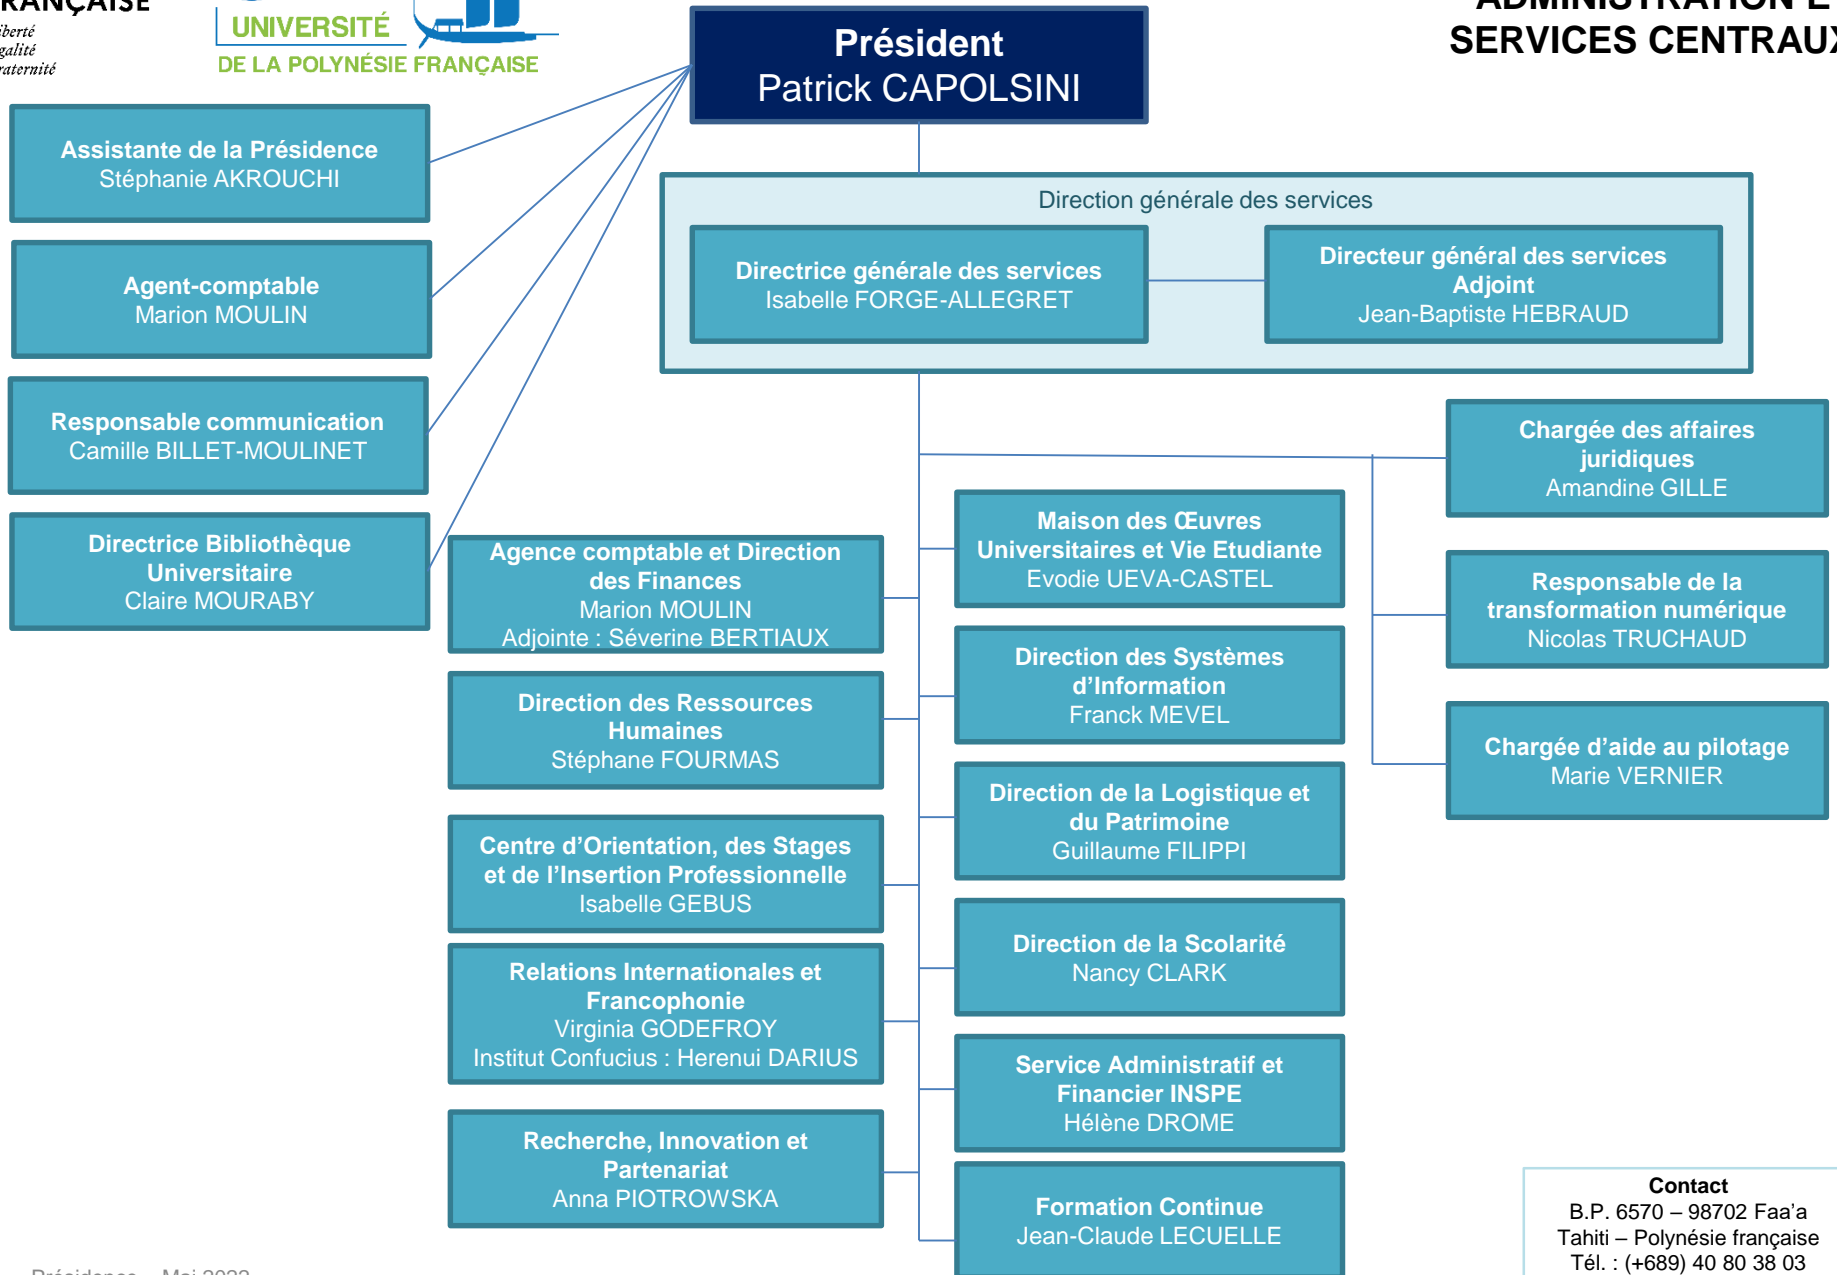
RANÇAISE
iberté
galité
raternité

UNIVERSITÉ
DE LA POLYNÉSIE FRANÇAISE

ADMINISTRATION E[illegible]
SERVICES CENTRAU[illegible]

Président
Patrick CAPOLSINI

Assistante de la Présidence
Stéphanie AKROUCHI

Agent-comptable
Marion MOULIN

Responsable communication
Camille BILLET-MOULINET

Directrice Bibliothèque Universitaire
Claire MOURABY

Direction générale des services

Directrice générale des services
Isabelle FORGE-ALLEGRET

Directeur général des services Adjoint
Jean-Baptiste HEBRAUD

Chargée des affaires juridiques
Amandine GILLE

Responsable de la transformation numérique
Nicolas TRUCHAUD

Chargée d'aide au pilotage
Marie VERNIER

Agence comptable et Direction des Finances
Marion MOULIN
Adjointe : Séverine BERTIAUX

Direction des Ressources Humaines
Stéphane FOURMAS

Centre d'Orientation, des Stages et de l'Insertion Professionnelle
Isabelle GEBUS

Relations Internationales et Francophonie
Virginia GODEFROY
Institut Confucius : Herenui DARIUS

Recherche, Innovation et Partenariat
Anna PIOTROWSKA

Maison des Œuvres Universitaires et Vie Etudiante
Evodie UEVA-CASTEL

Direction des Systèmes d'Information
Franck MEVEL

Direction de la Logistique et du Patrimoine
Guillaume FILIPPI

Direction de la Scolarité
Nancy CLARK

Service Administratif et Financier INSPE
Hélène DROME

Formation Continue
Jean-Claude LECUELLE

Contact
B.P. 6570 – 98702 Faa'a
Tahiti – Polynésie française
Tél. : (+689) 40 80 38 03

Présidence – Mai 2022